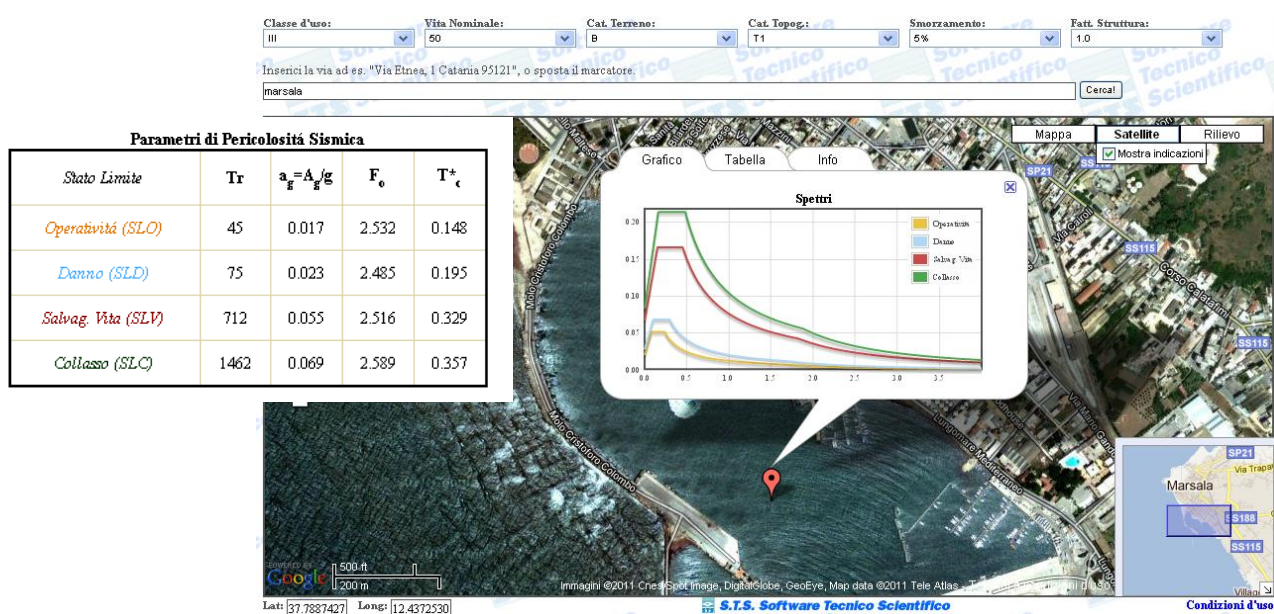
Classe d'uso: III
Vita Nominale: 50
Cat. Terreno: B
Cat. Topog.: T1
Smorzamento: 5%
Fatt. Struttura: 1.0

Inserici la via ad es. "Via Etnea, 1 Catania 95121", o sposta il marcatore.
marsala
Cerca!

Parametri di Pericolositá Sismica

| Stato Limite | Tr | $a_g$=$A_g$/g | $F_o$ | $T^*_c$ |
|---|---|---|---|---|
| Operativitá (SLO) | 45 | 0.017 | 2.532 | 0.148 |
| Danno (SLD) | 75 | 0.023 | 2.485 | 0.195 |
| Salvag. Vita (SLV) | 712 | 0.055 | 2.516 | 0.329 |
| Collasso (SLC) | 1462 | 0.069 | 2.589 | 0.357 |

Mappa
Satellite
Rilievo
Mostra indicazioni

Grafico
Tabella
Info

Spettri
0.20
0.15
0.10
0.05
0.00
0.0
0.5
1.0
1.5
2.0
2.5
3.0
3.5
Operativita
Danno
Salvag Vita
Collasso

SP21
SS115
Corso Calatafimi
Via Cattaneo
Molo Cristoforo Colombo
Lungomare Mediterraneo
Marsala
Via Trapani
SS188
SS115
SP21

Google
500 ft
200 m
Immagini ©2011 Cnes/Spot Image, DigitalGlobe, GeoEye, Map data ©2011 Tele Atlas - Termini e condizioni d'uso

Lat: 37.7887427
Long: 12.4372530
S.T.S. Software Tecnico Scientifico
Condizioni d'uso